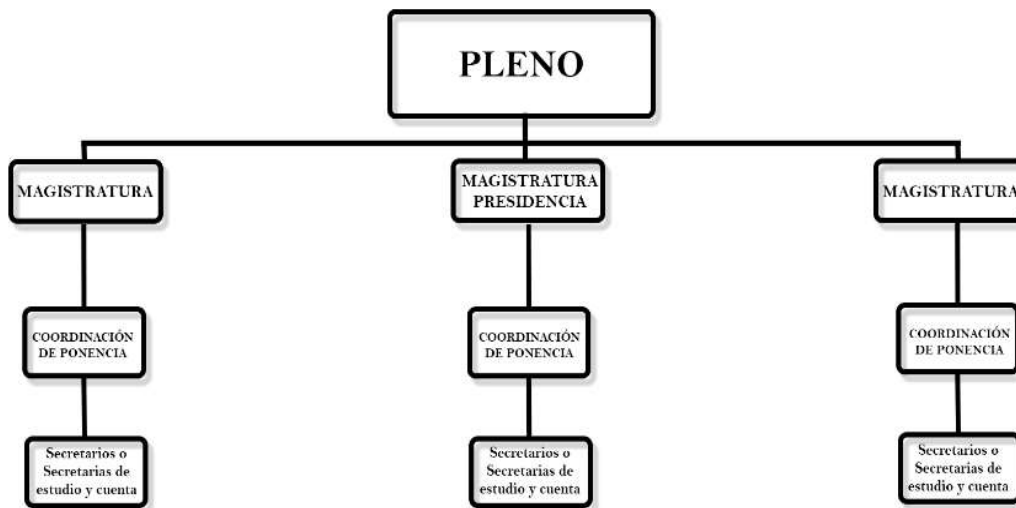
PLENO

MAGISTRATURA

COORDINACIÓN DE PONENCIA

Secretarios o Secretarias de estudio y cuenta

MAGISTRATURA PRESIDENCIA

COORDINACIÓN DE PONENCIA

Secretarios o Secretarias de estudio y cuenta

MAGISTRATURA

COORDINACIÓN DE PONENCIA

Secretarios o Secretarias de estudio y cuenta